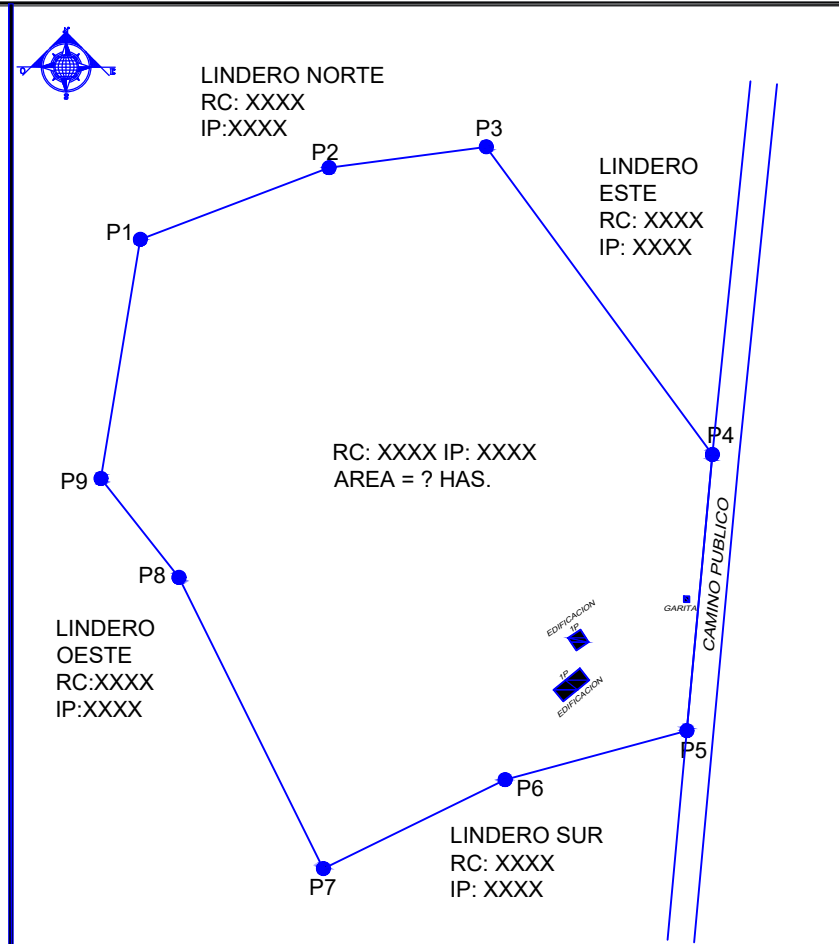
O E

LINDERO NORTE
RC: XXXX
IP:XXXX

P3

P2

P1

LINDERO ESTE
RC: XXXX
IP: XXXX

P4

RC: XXXX IP: XXXX
AREA = ? HAS.

P9

CAMINO PUBLICO

P8

GARITA

EDIFICACION
1P

LINDERO OESTE
RC:XXXX
IP:XXXX

1P
EDIFICACION

P5

P6

LINDERO SUR
RC: XXXX
IP: XXXX

P7